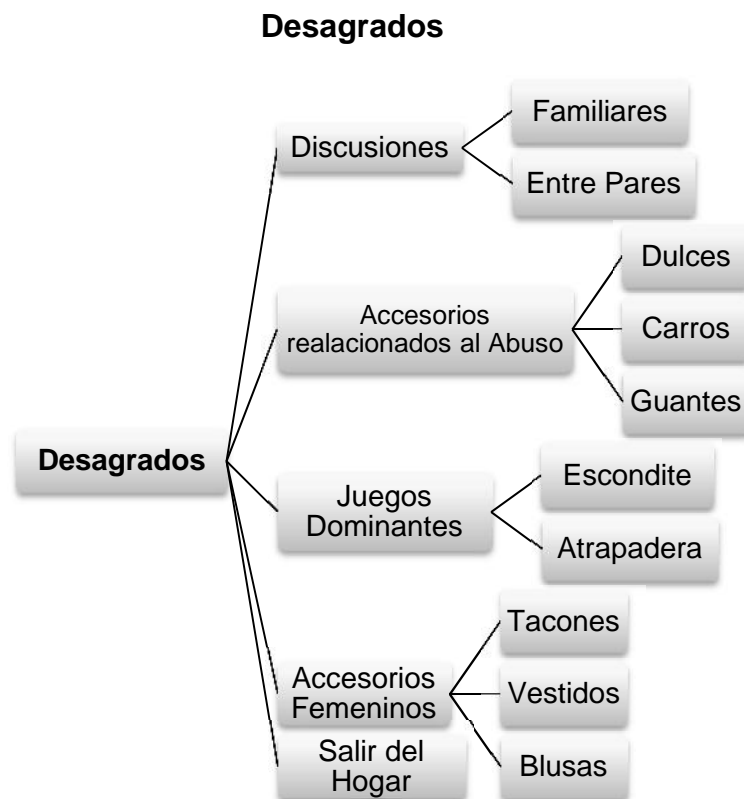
Desagrados

Desagrados

Discusiones

Familiares

Entre Pares

Accesorios realacionados al Abuso

Dulces

Carros

Guantes

Juegos Dominantes

Escondite

Atrapadera

Accesorios Femeninos

Tacones

Vestidos

Blusas

Salir del Hogar